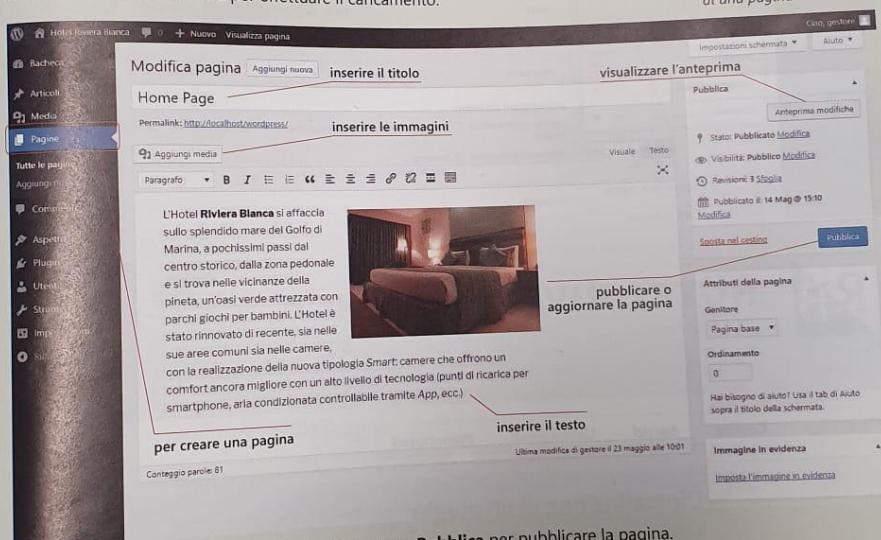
Hotel Riviera Bianca 0 + Nuovo Visualizza pagina

Ciao, gestore

Bacheca
Articoli
Media
Pagine
Tutte le pagine
Aggiungi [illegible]
Commenti
Aspetto
Plugin
Utenti
Strumenti
Imp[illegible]
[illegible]

Modifica pagina Aggiungi nuova inserire il titolo

visualizzare l'anteprima

Impostazioni schermata ▾ Aiuto ▾

Home Page

Permalink: http://localhost/wordpress/

inserire le immagini

Aggiungi media

Visuale Testo

Paragrafo ▾ B I

L'Hotel **Riviera Bianca** si affaccia sullo splendido mare del Golfo di Marina, a pochissimi passi dal centro storico, dalla zona pedonale e si trova nelle vicinanze della pineta, un'oasi verde attrezzata con parchi giochi per bambini. L'Hotel è stato rinnovato di recente, sia nelle sue aree comuni sia nelle camere, con la realizzazione della nuova tipologia Smart: camere che offrono un comfort ancora migliore con un alto livello di tecnologia (punti di ricarica per smartphone, aria condizionata controllabile tramite App, ecc.)

pubblicare o aggiornare la pagina

inserire il testo

per creare una pagina

Conteggio parole: 81

Ultima modifica di gestore il 23 maggio alle 10:01

Pubblica

Anteprima modifiche

Stato: Pubblicato Modifica

Visibilità: Pubblico Modifica

Revisioni: 3 Sfoglia

Pubblicato il: 14 Mag @ 15:10 Modifica

Sposta nel cestino

Pubblica

Attributi della pagina

Genitore

Pagina base ▾

Ordinamento

0

Hai bisogno di aiuto? Usa il tab di Aiuto sopra il titolo della schermata.

Immagine in evidenza

Imposta l'immagine in evidenza

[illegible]blica per pubblicare la pagina.